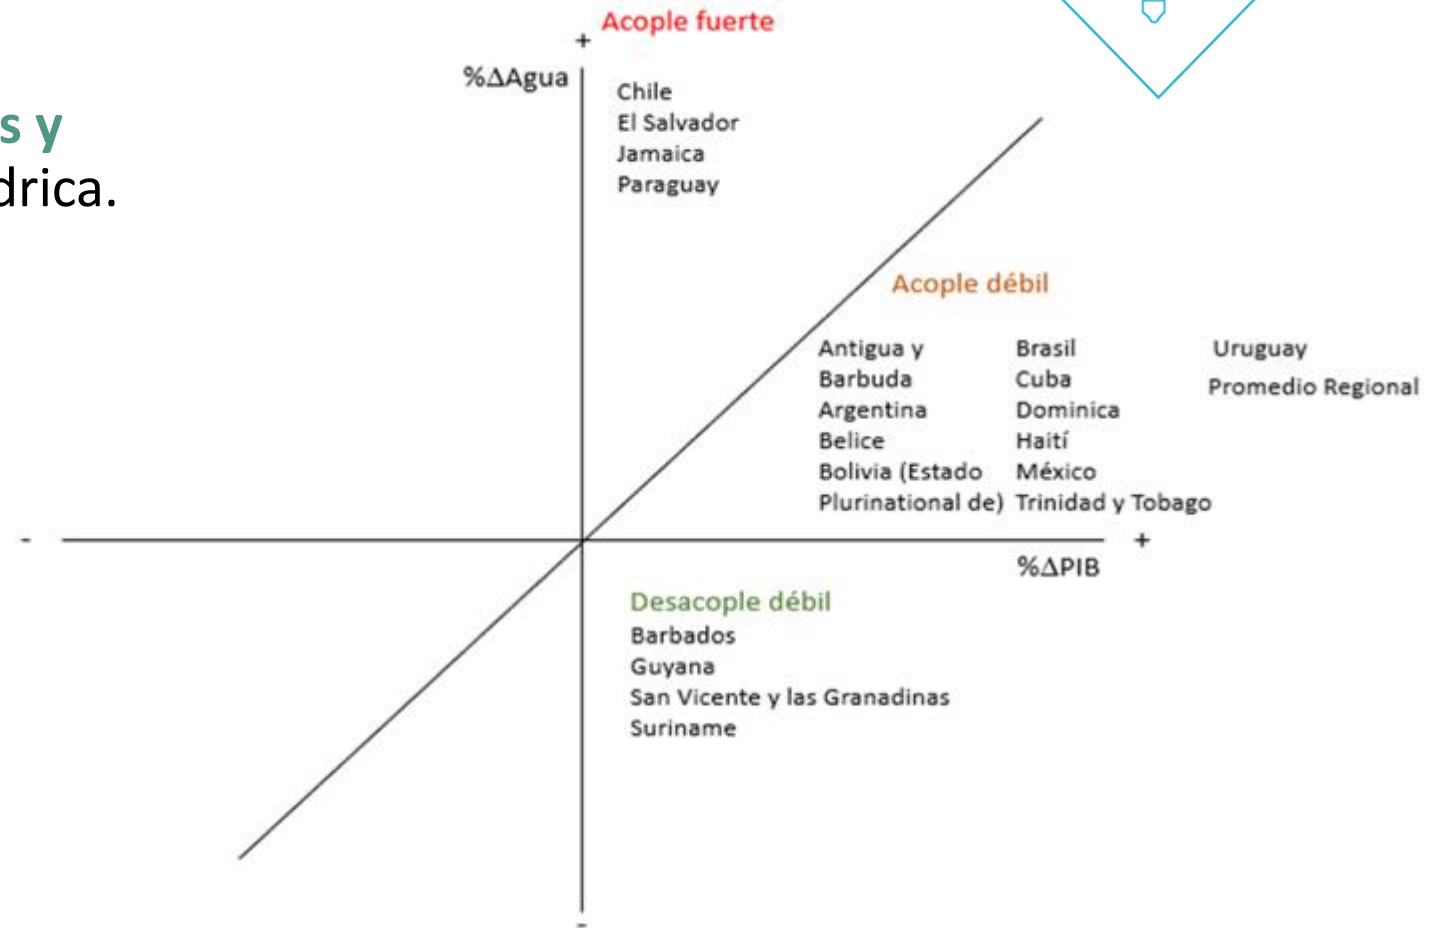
s y
drica.

Acople fuerte
+
%ΔAgua
Chile
El Salvador
Jamaica
Paraguay

Acople débil
Antigua y Barbuda
Argentina
Belice
Bolivia (Estado Plurinational de)

Brasil
Cuba
Dominica
Haití
México
Trinidad y Tobago

Uruguay
Promedio Regional

-
+
%ΔPIB

Desacople débil
Barbados
Guyana
San Vicente y las Granadinas
Suriname

-